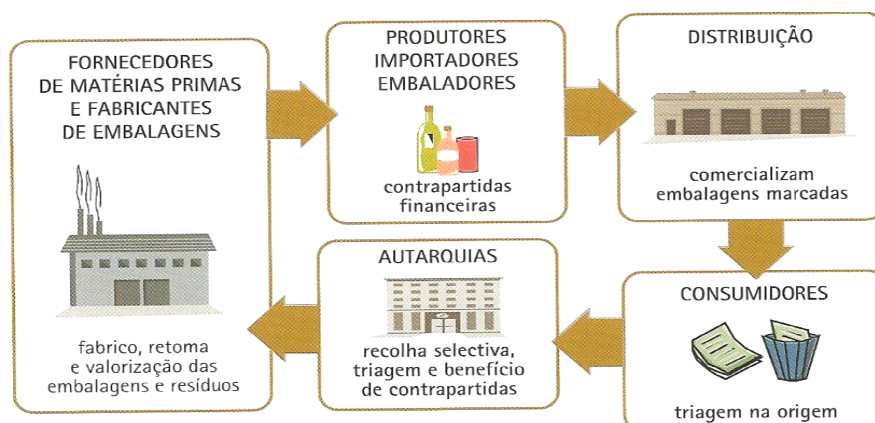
FORNECEDORES DE MATÉRIAS PRIMAS E FABRICANTES DE EMBALAGENS

fabrico, retoma e valorização das embalagens e resíduos

PRODUTORES IMPORTADORES EMBALADORES

contrapartidas financeiras

DISTRIBUIÇÃO

comercializam embalagens marcadas

CONSUMIDORES

triagem na origem

AUTARQUIAS

recolha selectiva, triagem e benefício de contrapartidas